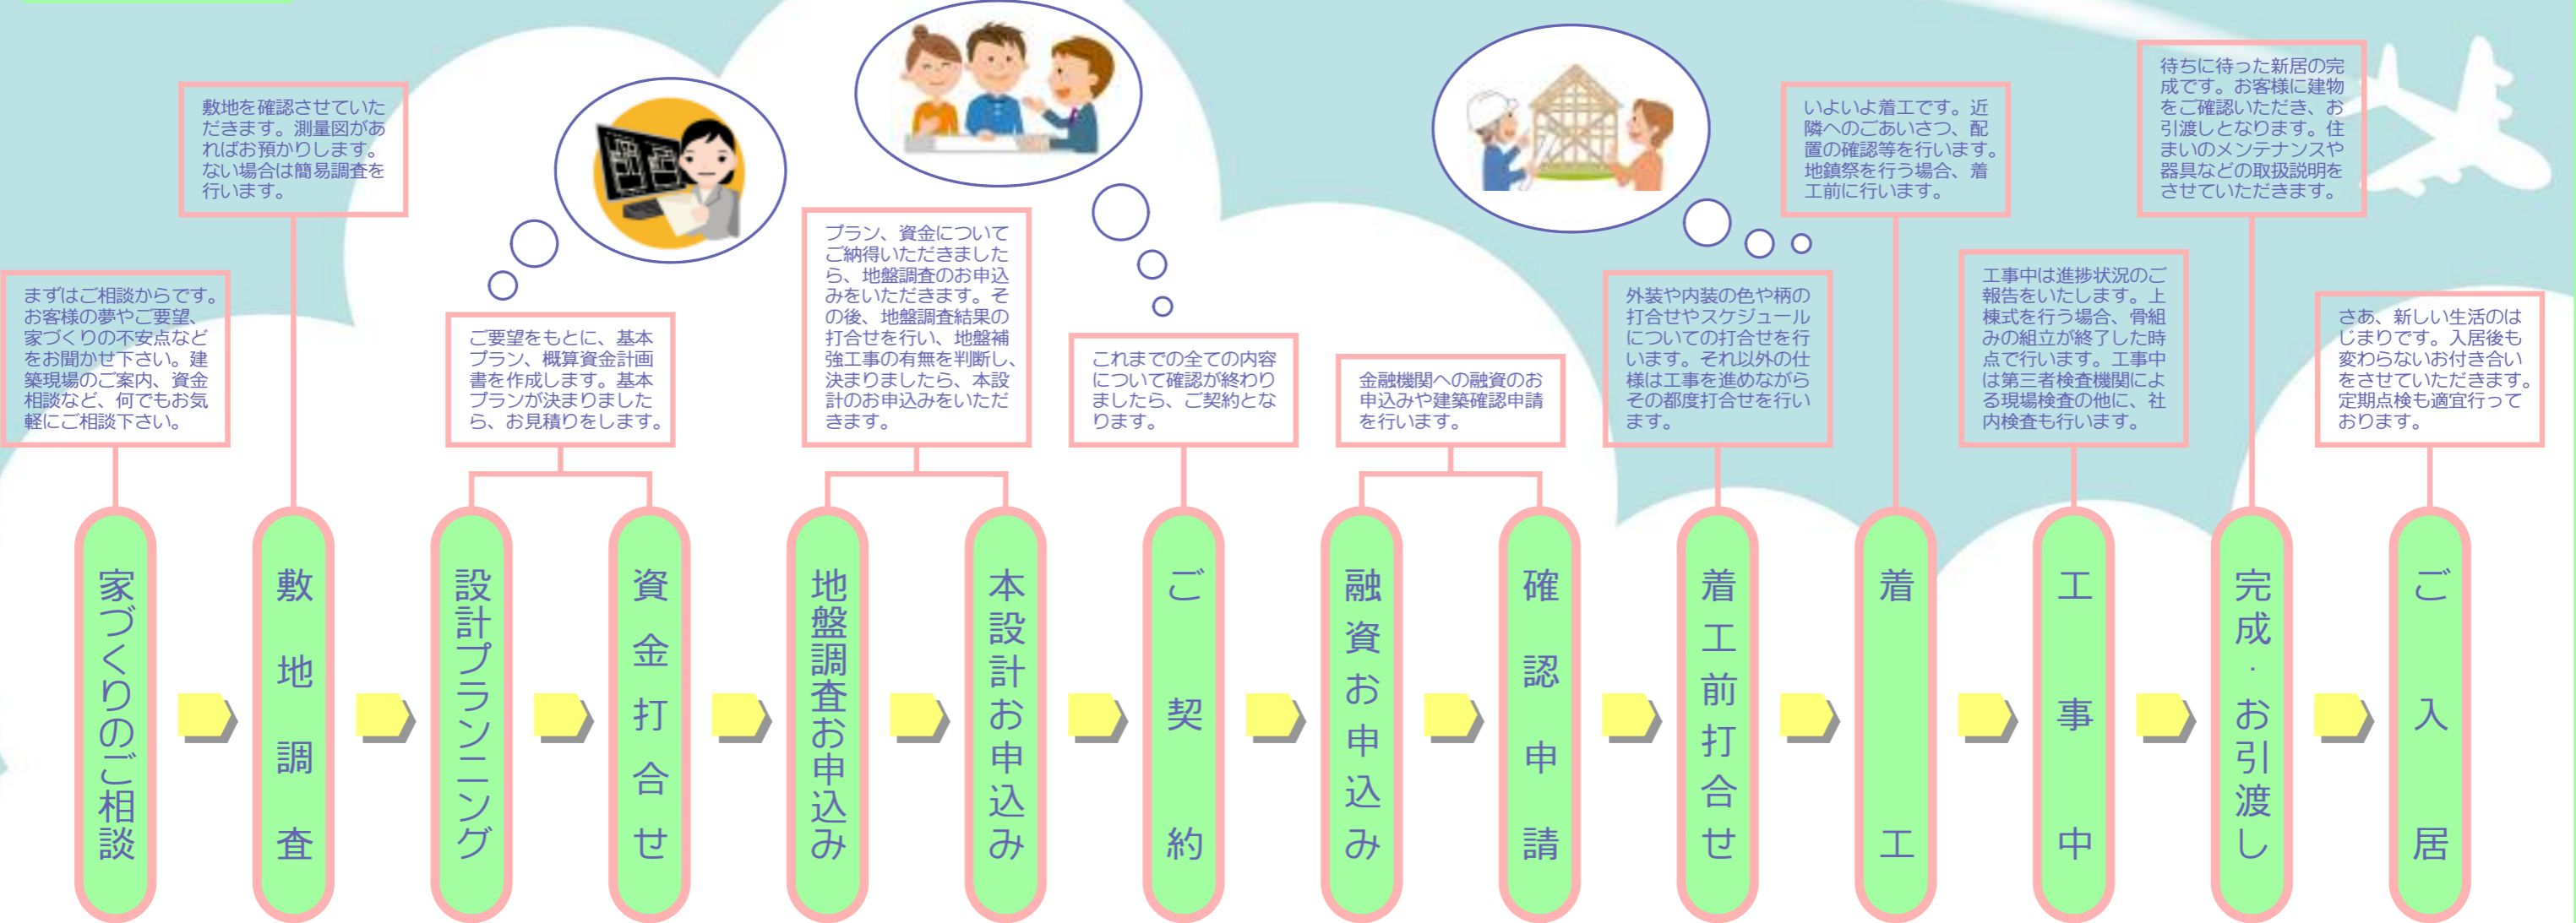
まずはご相談からです。お客様の夢やご要望、家づくりの不安点などをお聞かせ下さい。建築現場のご案内、資金相談など、何でもお気軽にご相談下さい。

家づくりのご相談

敷地を確認させていただきます。測量図があればお預かりします。ない場合は簡易調査を行います。

敷地調査

ご要望をもとに、基本プラン、概算資金計画書を作成します。基本プランが決まりましたら、お見積りをします。

設計プランニング

資金打合せ

プラン、資金についてご納得いただきましたら、地盤調査のお申込みをいただきます。その後、地盤調査結果の打合せを行い、地盤補強工事の有無を判断し、決まりましたら、本設計のお申込みをいただきます。

地盤調査お申込み

本設計お申込み

これまでの全ての内容について確認が終わりましたら、ご契約となります。

ご契約

金融機関への融資のお申込みや建築確認申請を行います。

融資お申込み

確認申請

外装や内装の色や柄の打合せやスケジュールについての打合せを行います。それ以外の仕様は工事を進めながらその都度打合せを行います。

着工前打合せ

いよいよ着工です。近隣へのごあいさつ、配置の確認等を行います。地鎮祭を行う場合、着工前に行います。

着工

工事中は進捗状況のご報告をいたします。上棟式を行う場合、骨組みの組立が終了した時点で行います。工事中は第三者検査機関による現場検査の他に、社内検査も行います。

工事中

待ちに待った新居の完成です。お客様に建物をご確認いただき、お引渡しとなります。住まいのメンテナンスや器具などの取扱説明をさせていただきます。

完成・お引渡し

さあ、新しい生活のはじまりです。入居後も変わらないお付き合いをさせていただきます。定期点検も適宜行っております。

ご入居